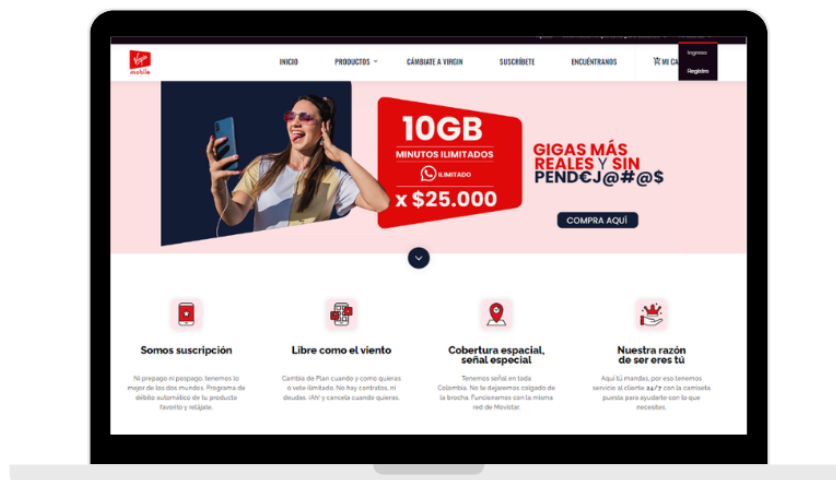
Virgin mobile

INICIO PRODUCTOS CÁMBIATE A VIRGIN SUSCRÍBETE ENCUÉNTRANOS MI CA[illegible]

Ingreso

Registro

10GB

MINUTOS ILIMITADOS

ILIMITADO

x $25.000

GIGAS MÁS REALES Y SIN PEND€J@#@$

COMPRA AQUÍ

Somos suscripción

Ni prepago ni pospago, tenemos lo mejor de los dos mundos. Programa de débito automático de tu producto favorito y relájate.

Libre como el viento

Cambia de Plan cuando y como quieras o vete ilimitado. No hay contratos, ni deudas. ¡Ah! y cancela cuando quieras.

Cobertura espacial, señal especial

Tenemos señal en toda Colombia. No te dejaremos colgado de la brocha. Funcionamos con la misma red de Movistar.

Nuestra razón de ser eres tú

Aquí tú mandas, por eso tenemos servicio al cliente 24/7 con la camiseta puesta para ayudarte con lo que necesites.